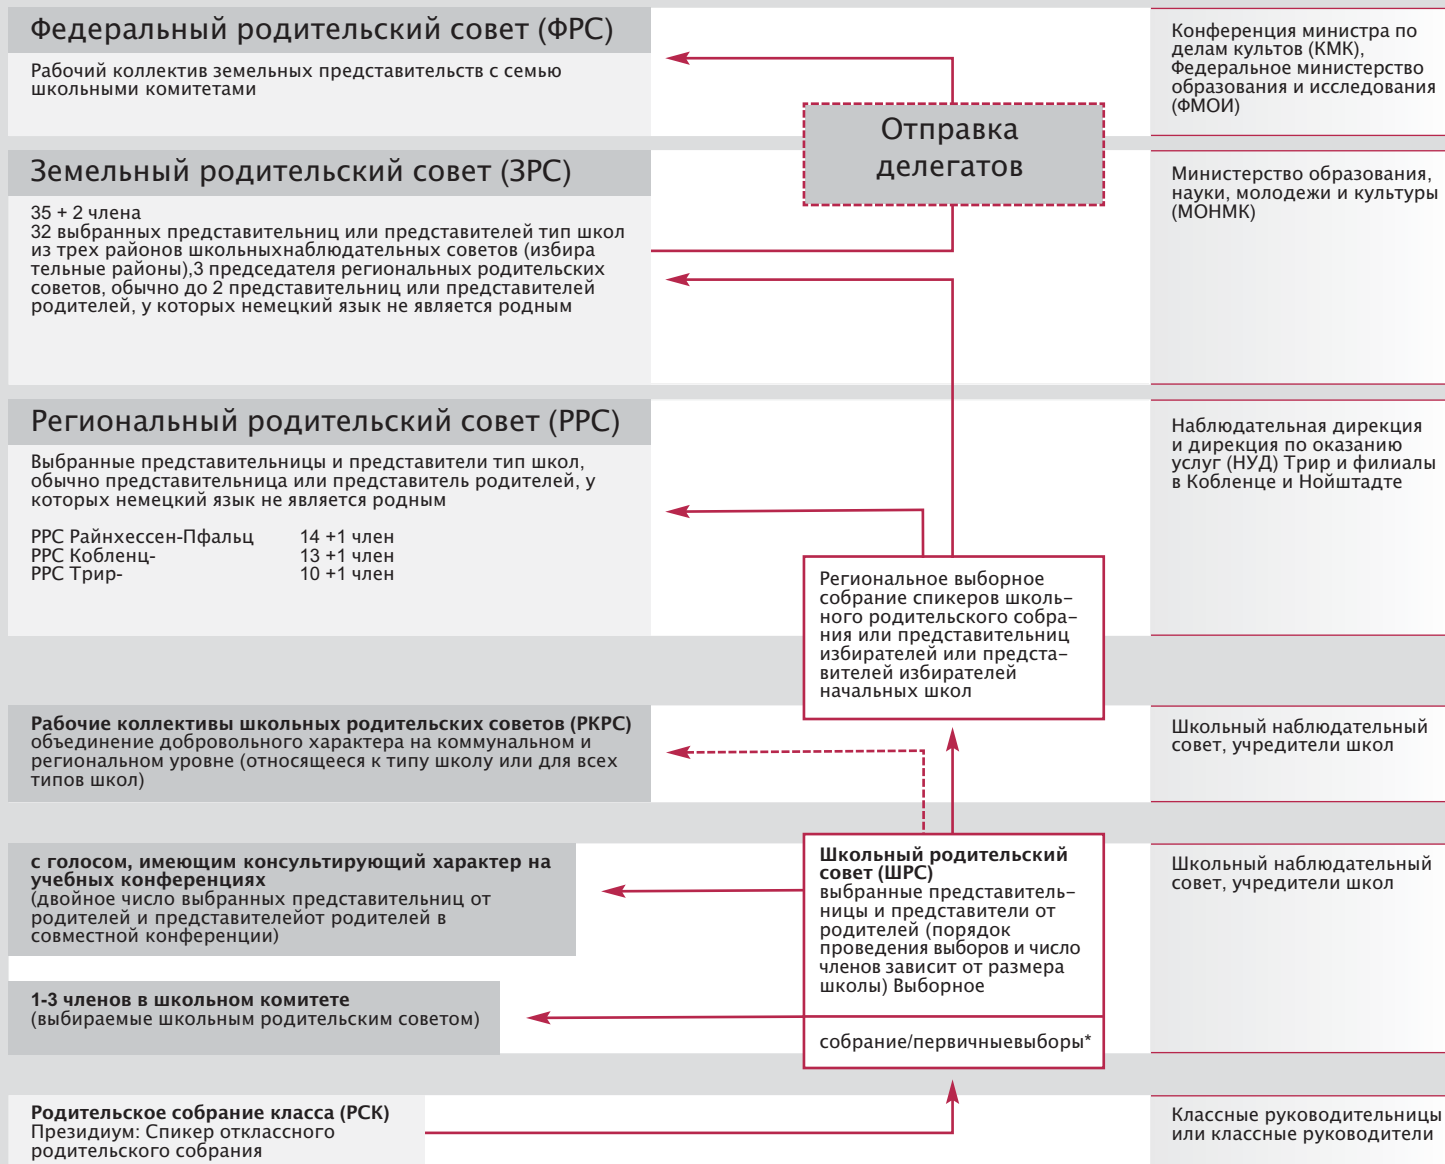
Федеральный родительский совет (ФРС)

Рабочий коллектив земельных представительств с семью школьными комитетами

Отправка делегатов

Конференция министра по делам культов (КМК), Федеральное министерство образования и исследования (ФМОИ)

Земельный родительский совет (ЗРС)

35 + 2 члена
32 выбранных представительниц или представителей тип школ из трех районов школьныхнаблюдательных советов (избира тельные районы),3 председателя региональных родительских советов, обычно до 2 представительниц или представителей родителей, у которых немецкий язык не является родным

Министерство образования, науки, молодежи и культуры (МОНМК)

Региональный родительский совет (РРС)

Выбранные представительницы и представители тип школ, обычно представительница или представитель родителей, у которых немецкий язык не является родным

РРС Райнхессен-Пфальц 14 +1 член
РРС Кобленц- 13 +1 член
РРС Трир- 10 +1 член

Наблюдательная дирекция и дирекция по оказанию услуг (НУД) Трир и филиалы в Кобленце и Нойштадте

Региональное выборное собрание спикеров школьного родительского собрания или представительниц избирателей или представителей избирателей начальных школ

Рабочие коллективы школьных родительских советов (РКРС) объединение добровольного характера на коммунальном и региональном уровне (относящееся к типу школу или для всех типов школ)

Школьный наблюдательный совет, учредители школ

с голосом, имеющим консультирующий характер на учебных конференциях
(двойное число выбранных представительниц от родителей и представителейот родителей в совместной конференции)

Школьный родительский совет (ШРС)
выбранные представительницы и представители от родителей (порядок проведения выборов и число членов зависит от размера школы) Выборное

собрание/первичныевыборы*

Школьный наблюдательный совет, учредители школ

1-3 членов в школьном комитете
(выбираемые школьным родительским советом)

Родительское собрание класса (РСК)
Президиум: Спикер отклассного родительского собрания

Классные руководительницы или классные руководители